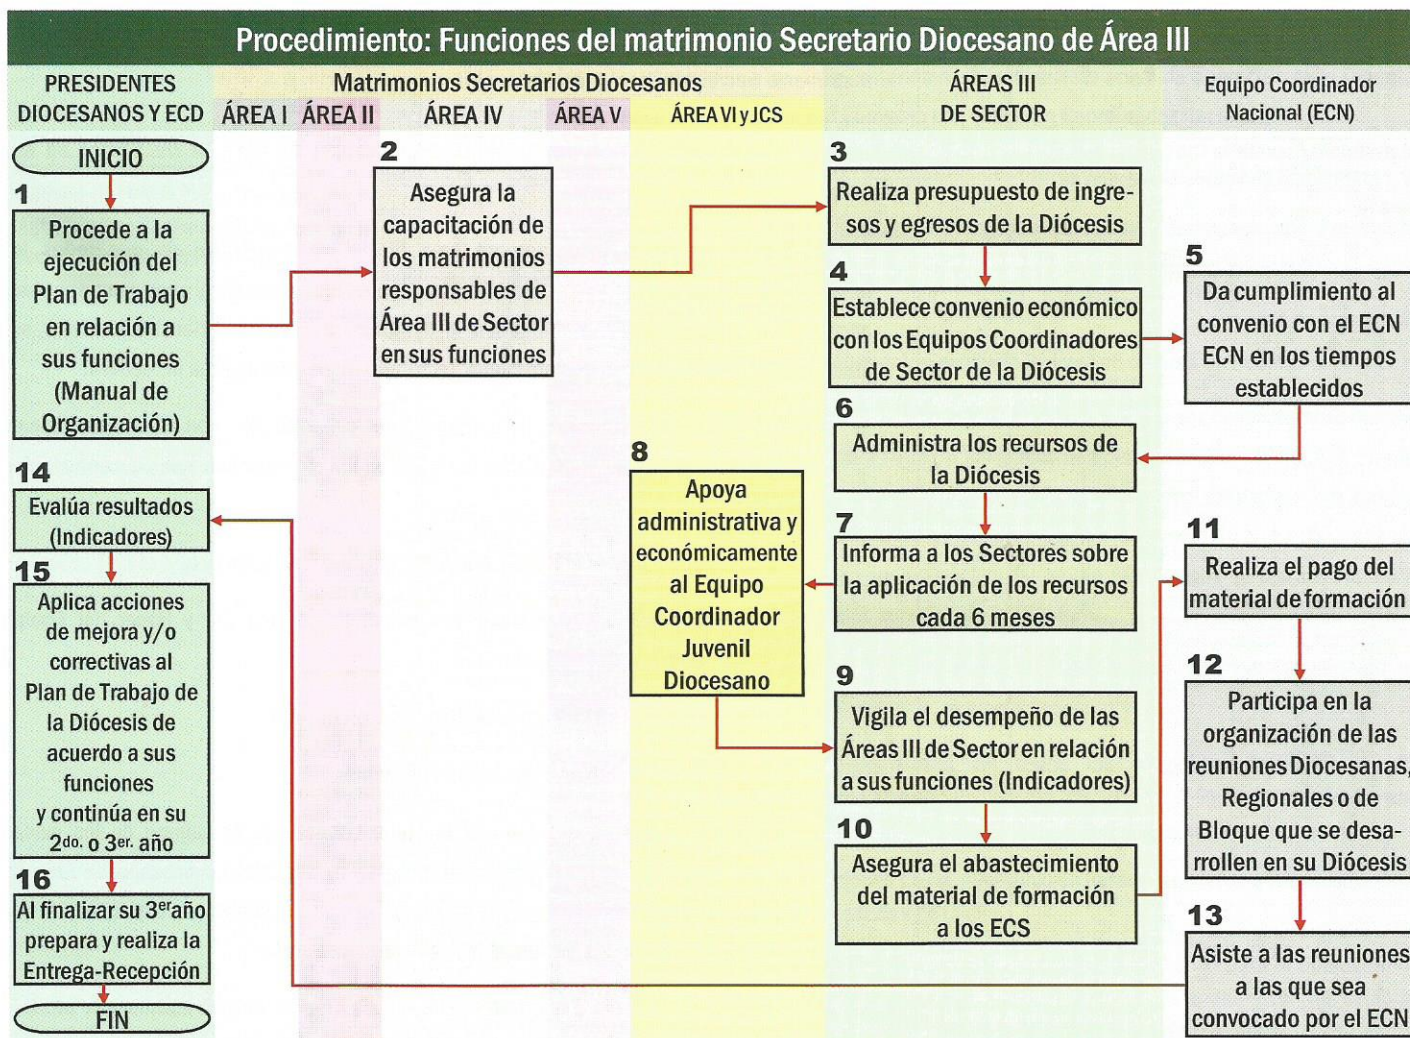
Procedimiento: Funciones del matrimonio Secretario Diocesano de Área III

| PRESIDENTES DIOCESANOS Y ECD | Matrimonios Secretarios Diocesanos: ÁREA I | ÁREA II | ÁREA IV | ÁREA V | ÁREA VI y JCS | ÁREAS III DE SECTOR | Equipo Coordinador Nacional (ECN) |
|---|---|---|---|---|---|---|---|

INICIO

1
Procede a la ejecución del Plan de Trabajo en relación a sus funciones (Manual de Organización)

2
Asegura la capacitación de los matrimonios responsables de Área III de Sector en sus funciones

3
Realiza presupuesto de ingresos y egresos de la Diócesis

4
Establece convenio económico con los Equipos Coordinadores de Sector de la Diócesis

5
Da cumplimiento al convenio con el ECN ECN en los tiempos establecidos

6
Administra los recursos de la Diócesis

7
Informa a los Sectores sobre la aplicación de los recursos cada 6 meses

8
Apoya administrativa y económicamente al Equipo Coordinador Juvenil Diocesano

9
Vigila el desempeño de las Áreas III de Sector en relación a sus funciones (Indicadores)

10
Asegura el abastecimiento del material de formación a los ECS

11
Realiza el pago del material de formación

12
Participa en la organización de las reuniones Diocesanas, Regionales o de Bloque que se desarrollen en su Diócesis

13
Asiste a las reuniones a las que sea convocado por el ECN

14
Evalúa resultados (Indicadores)

15
Aplica acciones de mejora y/o correctivas al Plan de Trabajo de la Diócesis de acuerdo a sus funciones y continúa en su 2$^{do.}$ o 3$^{er.}$ año

16
Al finalizar su 3$^{er}$año prepara y realiza la Entrega-Recepción

FIN